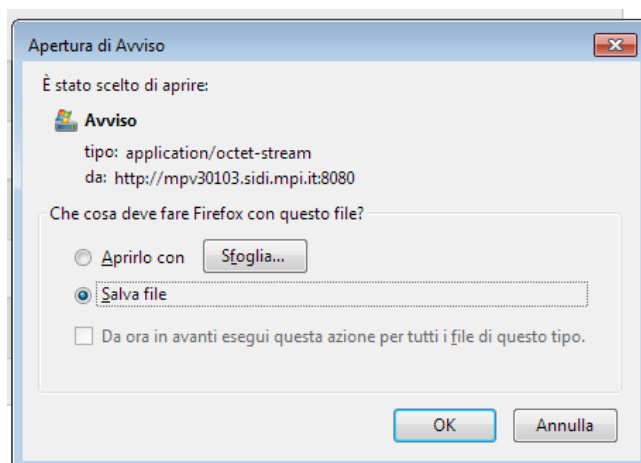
Apertura di Avviso

È stato scelto di aprire:

Avviso

tipo: application/octet-stream
da: http://mpv30103.sidi.mpi.it:8080

Che cosa deve fare Firefox con questo file?

Aprirlo con Sfoglia...

Salva file

Da ora in avanti esegui questa azione per tutti i file di questo tipo.

OK Annulla